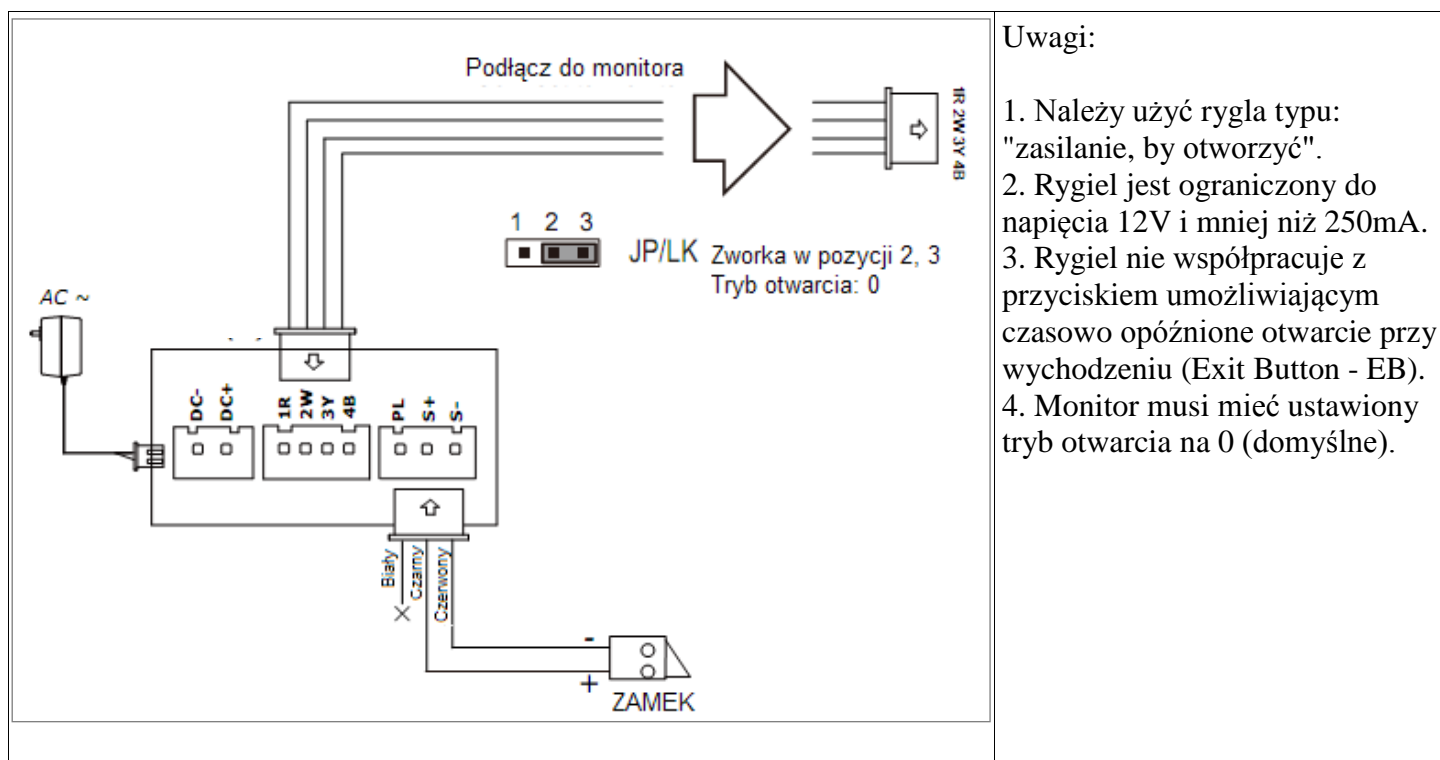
Podłącz do monitora

1R 2W 3Y 4B

1 2 3

JP/LK Zworka w pozycji 2, 3
Tryb otwarcia: 0

AC ~

DC- DC+

1R 2W 3Y 4B

PL S+ S-

Biały
Czarny
Czerwony

-
+
ZAMEK

Uwagi:

1. Należy użyć rygla typu: "zasilanie, by otworzyć".
2. Rygiel jest ograniczony do napięcia 12V i mniej niż 250mA.
3. Rygiel nie współpracuje z przyciskiem umożliwiającym czasowo opóźnione otwarcie przy wychodzeniu (Exit Button - EB).
4. Monitor musi mieć ustawiony tryb otwarcia na 0 (domyślne).